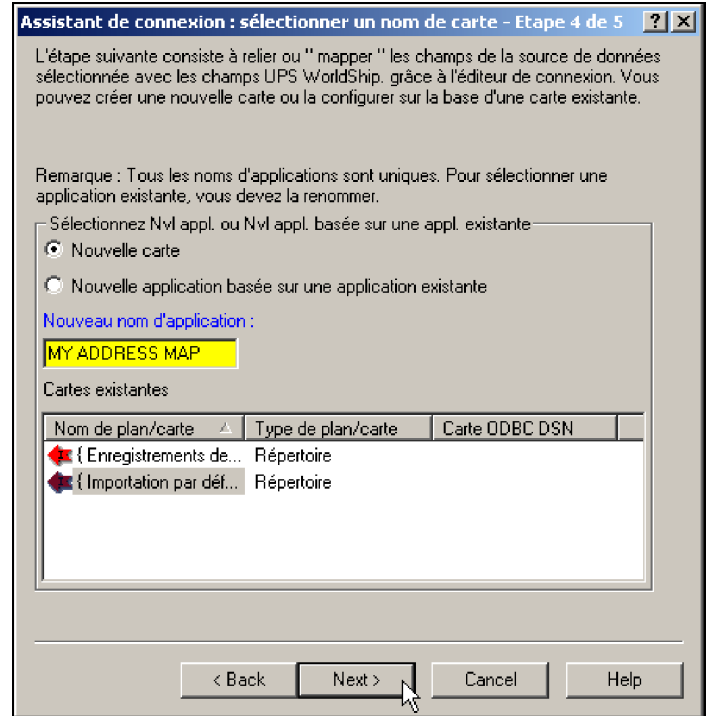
Assistant de connexion : sélectionner un nom de carte - Etape 4 de 5 ? X

L'étape suivante consiste à relier ou " mapper " les champs de la source de données sélectionnée avec les champs UPS WorldShip. grâce à l'éditeur de connexion. Vous pouvez créer une nouvelle carte ou la configurer sur la base d'une carte existante.

Remarque : Tous les noms d'applications sont uniques. Pour sélectionner une application existante, vous devez la renommer.

Sélectionnez Nvl appl. ou Nvl appl. basée sur une appl. existante

Nouvelle carte

Nouvelle application basée sur une application existante

Nouveau nom d'application :

MY ADDRESS MAP

Cartes existantes

| Nom de plan/carte | Type de plan/carte | Carte ODBC DSN |
|---|---|---|
| { Enregistrements de... | Répertoire | |
| { Importation par déf... | Répertoire | |

< Back | Next > | Cancel | Help